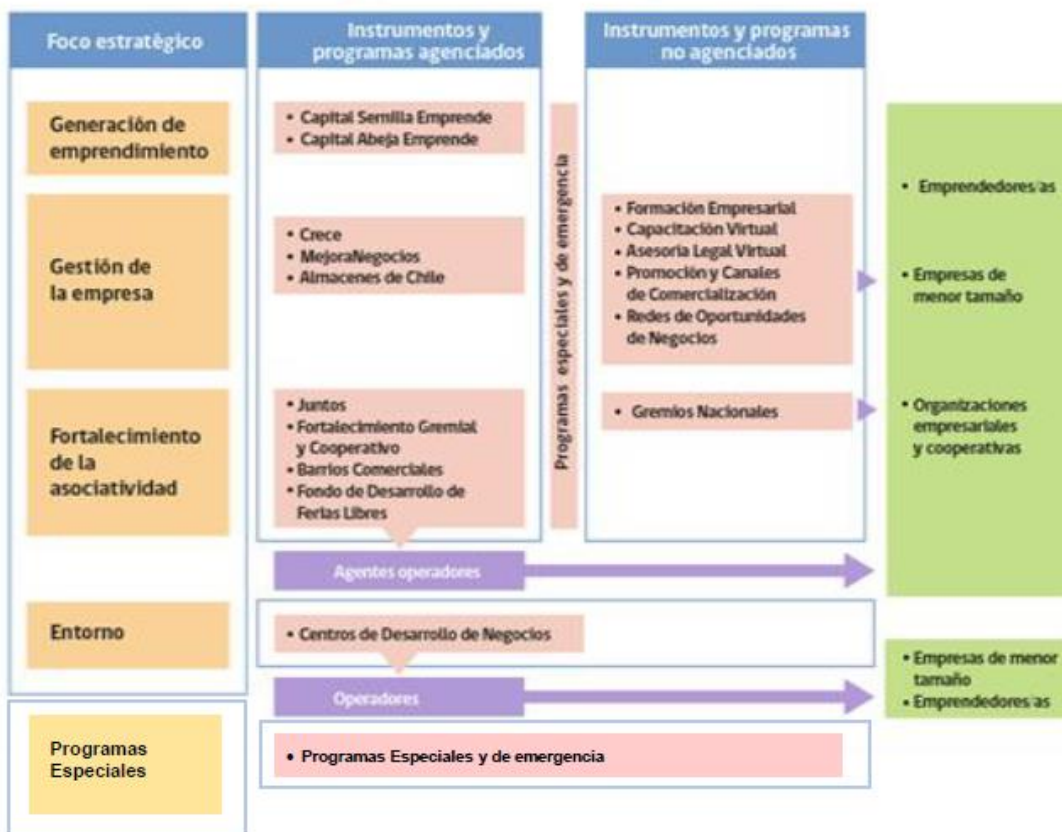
Foco estratégico

Instrumentos y programas agenciados

Instrumentos y programas no agenciados

Generación de emprendimiento

• Capital Semilla Emprende
• Capital Abeja Emprende

Programas especiales y de emergencia

• Emprendedores/as

Gestión de la empresa

• Crece
• MejoraNegocios
• Almacenes de Chile

• Formación Empresarial
• Capacitación Virtual
• Asesoría Legal Virtual
• Promoción y Canales de Comercialización
• Redes de Oportunidades de Negocios

• Empresas de menor tamaño

Fortalecimiento de la asociatividad

• Juntos
• Fortalecimiento Gremial y Cooperativo
• Barrios Comerciales
• Fondo de Desarrollo de Ferias Libres

• Gremios Nacionales

• Organizaciones empresariales y cooperativas

Agentes operadores

Entorno

• Centros de Desarrollo de Negocios

• Empresas de menor tamaño
• Emprendedores/as

Operadores

Programas Especiales

• Programas Especiales y de emergencia